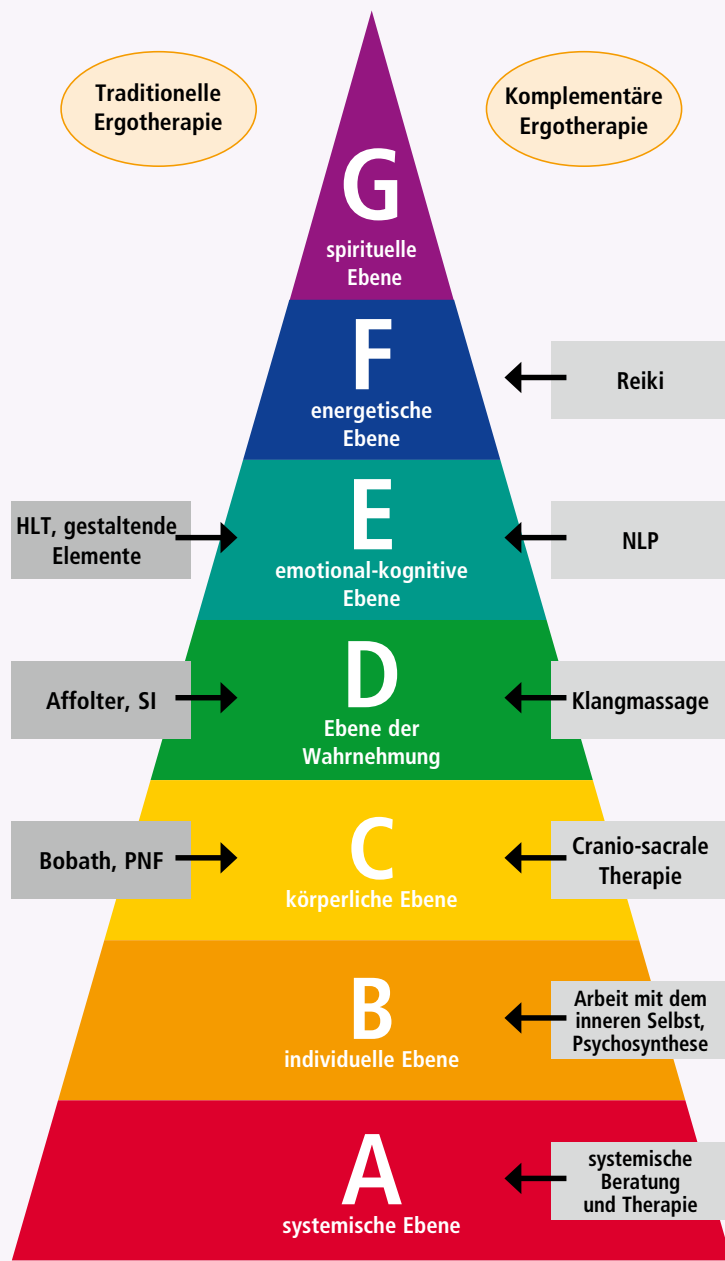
Traditionelle Ergotherapie

Komplementäre Ergotherapie

G
spirituelle Ebene

F
energetische Ebene

Reiki

HLT, gestaltende Elemente

E
emotional-kognitive Ebene

NLP

Affolter, SI

D
Ebene der Wahrnehmung

Klangmassage

Bobath, PNF

C
körperliche Ebene

Cranio-sacrale Therapie

B
individuelle Ebene

Arbeit mit dem inneren Selbst, Psychosynthese

A
systemische Ebene

systemische Beratung und Therapie